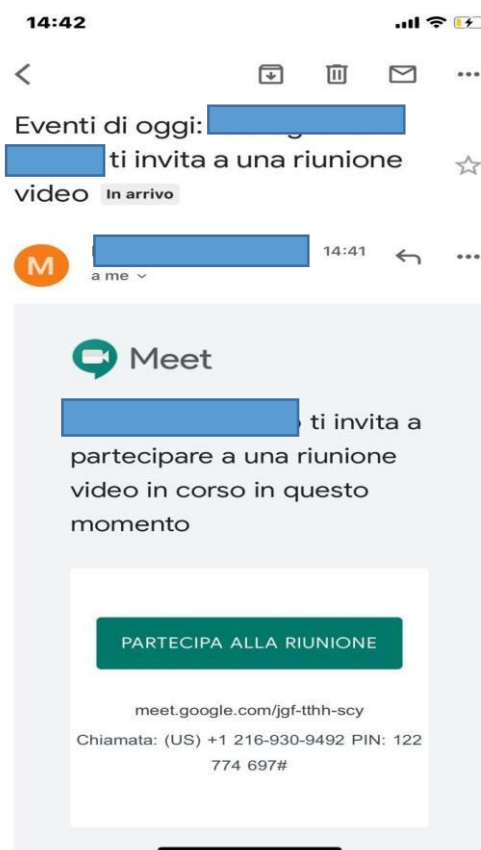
14:42

Eventi di oggi: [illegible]
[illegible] ti invita a una riunione video In arrivo

M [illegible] 14:41
a me

Meet

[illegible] ti invita a partecipare a una riunione video in corso in questo momento

PARTECIPA ALLA RIUNIONE

meet.google.com/jgf-tthh-scy
Chiamata: (US) +1 216-930-9492 PIN: 122 774 697#